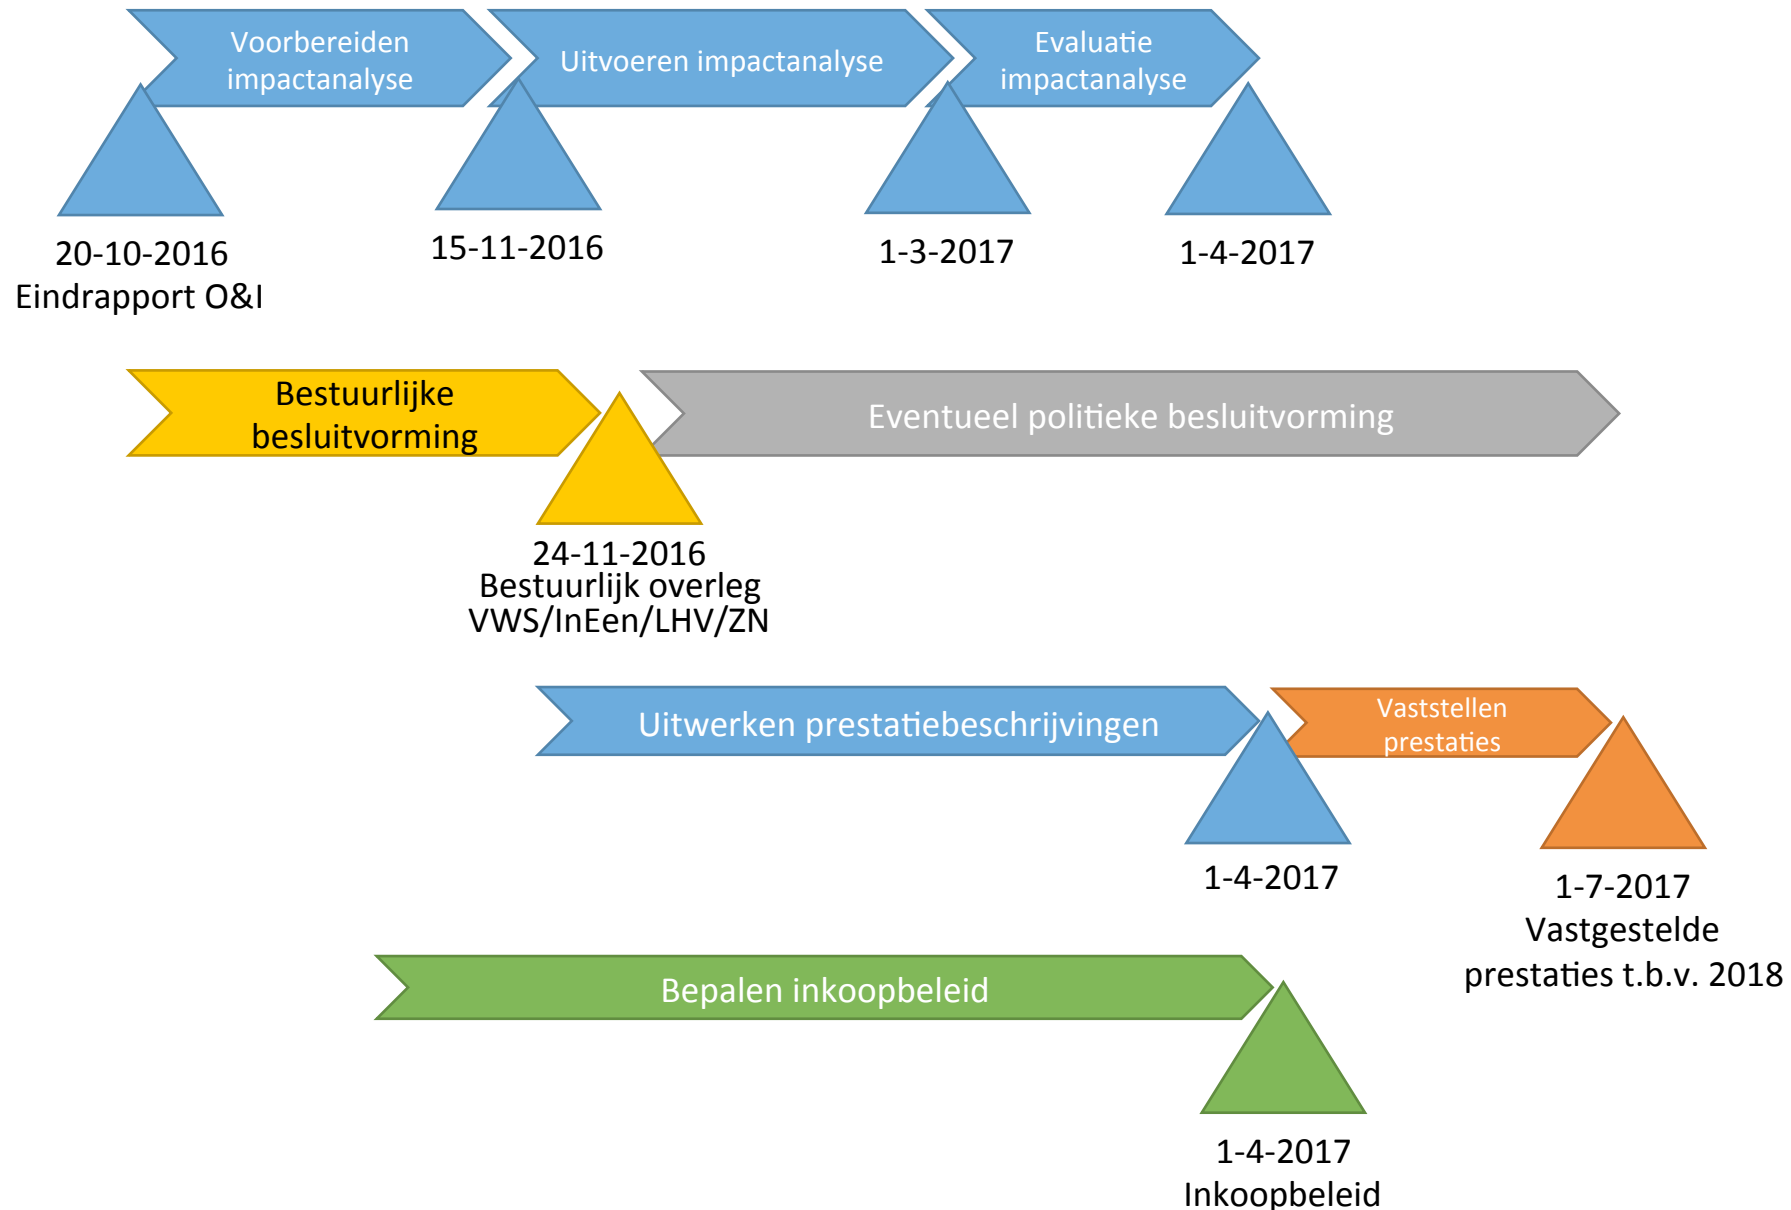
Voorbereiden impactanalyse

Uitvoeren impactanalyse

Evaluatie impactanalyse

20-10-2016
Eindrapport O&I

15-11-2016

1-3-2017

1-4-2017

Bestuurlijke besluitvorming

Eventueel politieke besluitvorming

24-11-2016
Bestuurlijk overleg
VWS/InEen/LHV/ZN

Uitwerken prestatiebeschrijvingen

Vaststellen prestaties

1-4-2017

1-7-2017
Vastgestelde prestaties t.b.v. 2018

Bepalen inkoopbeleid

1-4-2017
Inkoopbeleid